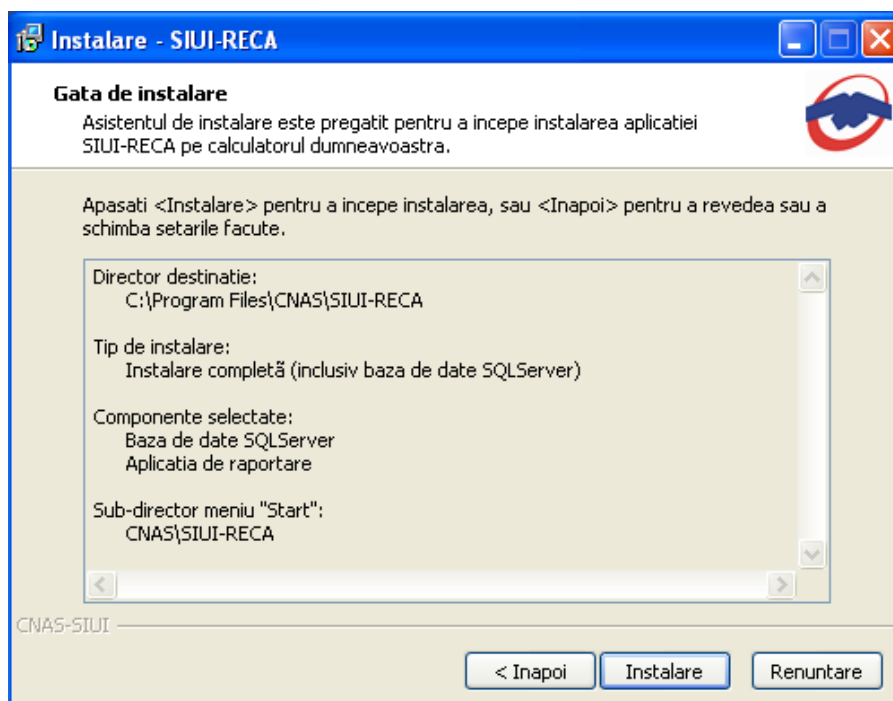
Instalare - SIUI-RECA

Gata de instalare

Asistentul de instalare este pregatit pentru a incepe instalarea aplicatiei SIUI-RECA pe calculatorul dumneavoastra.

Apasati <Instalare> pentru a incepe instalarea, sau <Inapoi> pentru a revedea sau a schimba setarile facute.

Director destinatie:
C:\Program Files\CNAS\SIUI-RECA

Tip de instalare:
Instalare completã (inclusiv baza de date SQLServer)

Componente selectate:
Baza de date SQLServer
Aplicatia de raportare

Sub-director meniu "Start":
CNAS\SIUI-RECA

CNAS-SIUI

< Inapoi
Instalare
Renuntare